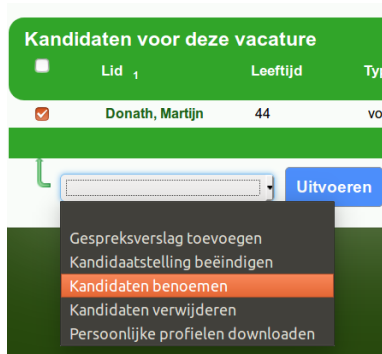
Kandidaten voor deze vacature

| | Lid 1 | Leeftijd | Typ |
|---|---|---|---|
| | Donath, Martijn | 44 | vo |

Uitvoeren

Gespreksverslag toevoegen
Kandidaatstelling beëindigen
Kandidaten benoemen
Kandidaten verwijderen
Persoonlijke profielen downloaden